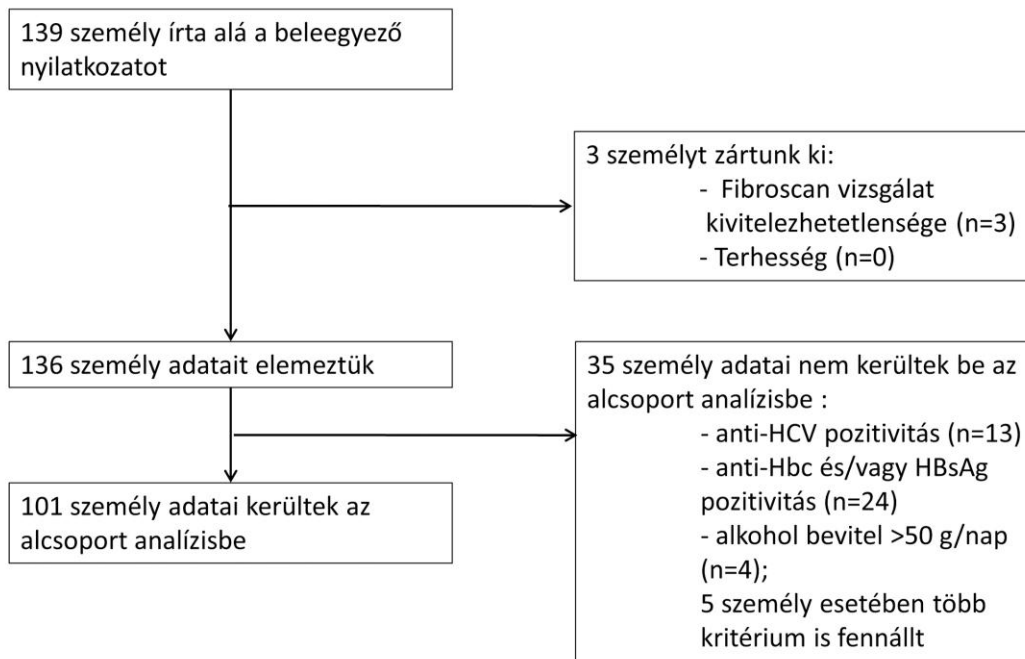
139 személy írta alá a beleegyező nyilatkozatot

3 személyt zártunk ki:
- Fibroscan vizsgálat kivitelezhetetlensége (n=3)
- Terhesség (n=0)

136 személy adatait elemeztük

35 személy adatai nem kerültek be az alcsoport analízisbe :
- anti-HCV pozitivitás (n=13)
- anti-Hbc és/vagy HBsAg pozitivitás (n=24)
- alkohol bevitel >50 g/nap (n=4);
5 személy esetében több kritérium is fennállt

101 személy adatai kerültek az alcsoport analízisbe